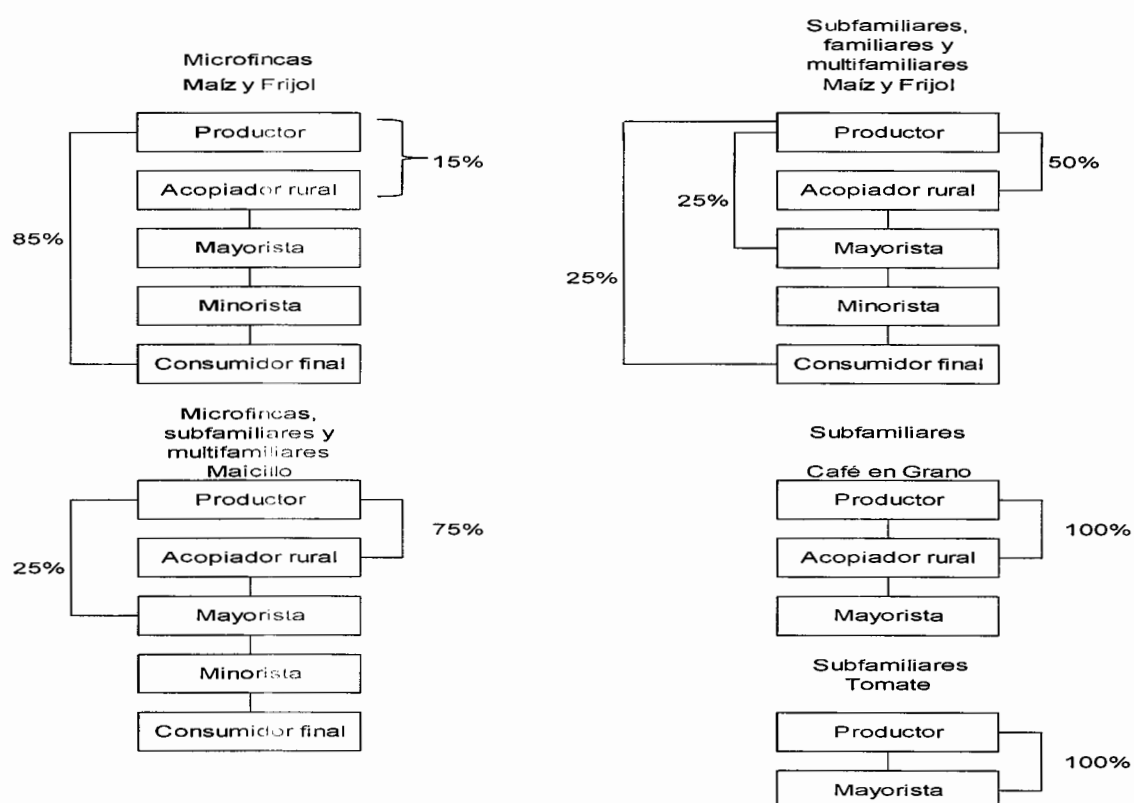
Microfincas
Maíz y Frijol

Productor

Acopiador rural

15%

85%

Mayorista

Minorista

Consumidor final

Subfamiliares, familiares y multifamiliares
Maíz y Frijol

Productor

50%

Acopiador rural

25%

Mayorista

25%

Minorista

Consumidor final

Microfincas, subfamiliares y multifamiliares
Maicillo

Productor

75%

Acopiador rural

25%

Mayorista

Minorista

Consumidor final

Subfamiliares

Café en Grano

Productor

100%

Acopiador rural

Mayorista

Subfamiliares
Tomate

Productor

100%

Mayorista